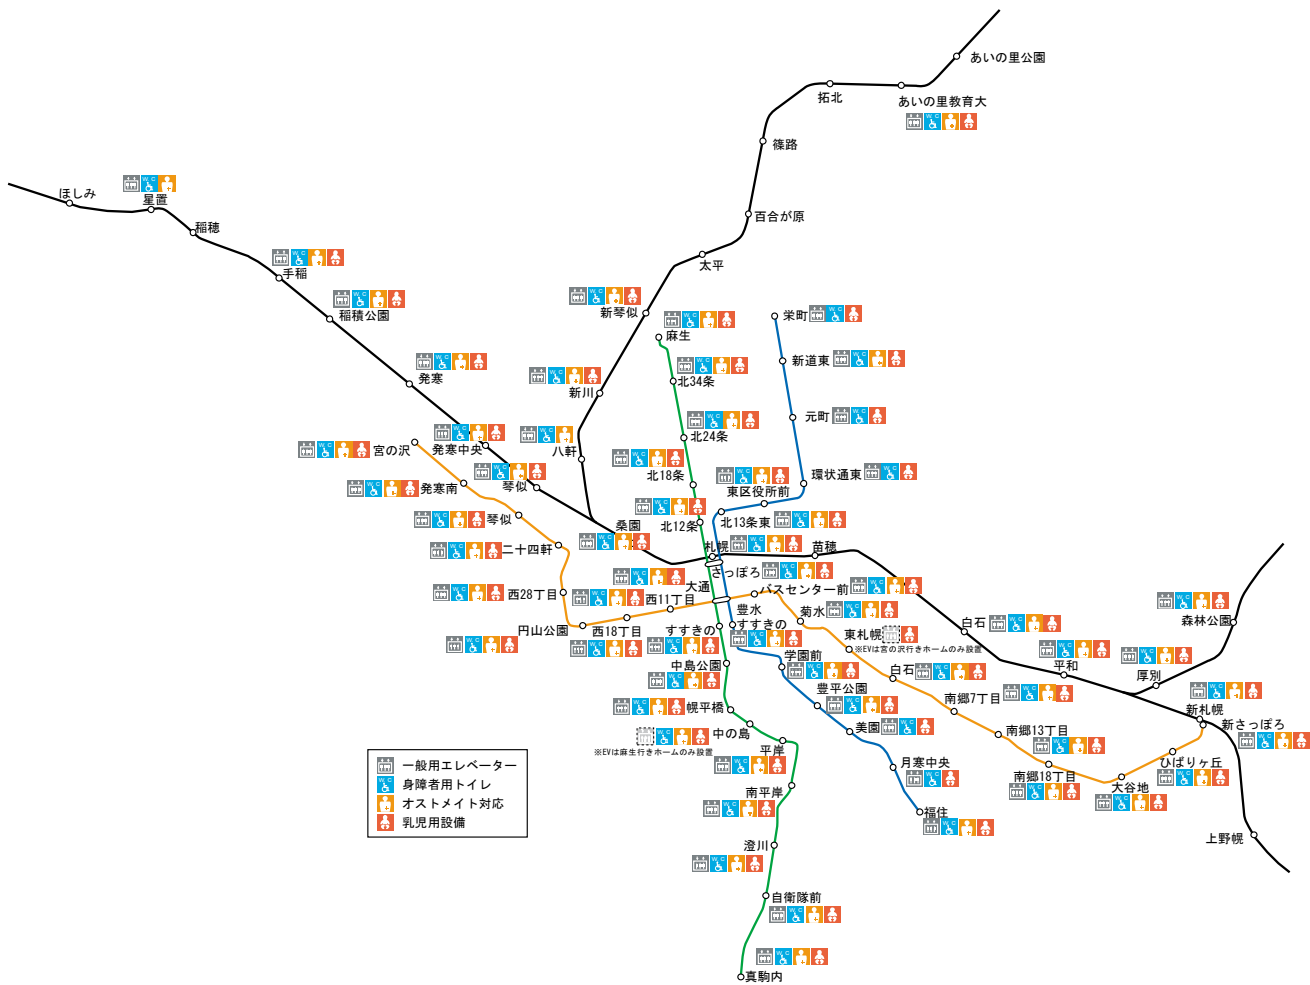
あいの里公園
拓北
あいの里教育大
篠路
百合が原
太平
ほしみ
星置
稲穂
手稲
稲積公園
発寒
新琴似
麻生
北34条
新川
北24条
八軒
北18条
栄町
新道東
元町
環状通東
東区役所前
北13条東
北12条
宮の沢
発寒中央
琴似
発寒南
琴似
桑園
二十四軒
札幌
苗穂
さっぽろ
大通
バスセンター前
西28丁目
西11丁目
西18丁目
円山公園
すすきの
豊水すすきの
菊水
東札幌
※EVは宮の沢行きホームのみ設置
白石
森林公園
平和
白石
厚別
学園前
中島公園
豊平公園
南郷7丁目
新札幌
新さっぽろ
幌平橋
美園
南郷13丁目
中の島
※EVは麻生行きホームのみ設置
平岸
月寒中央
南郷18丁目
ひばりヶ丘
大谷地
南平岸
福住
上野幌
澄川
自衛隊前
真駒内
一般用エレベーター
身障者用トイレ
オストメイト対応
乳児用設備